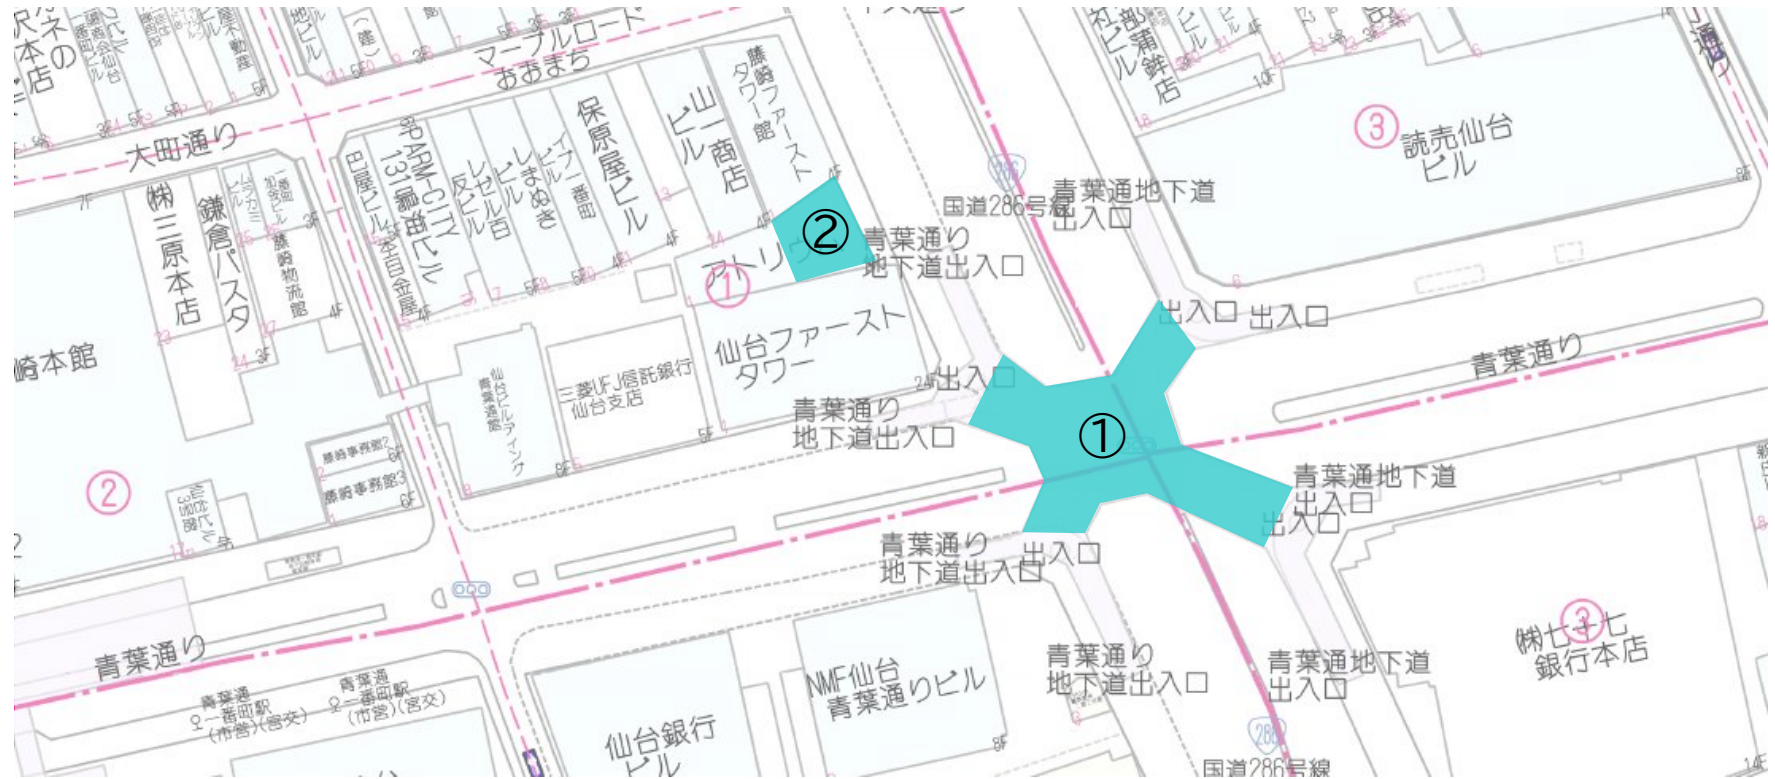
マーブルロード
おおまち
大町通り
藤崎ファーストタワー館
山一商店
保原屋ビル
イブ一番町
しまぬき
レセル百反ビル
PARM-CITY131
巴屋ビル
(株)三原本店
鎌倉パスタ
藤崎物流館
アトリウム
②
①
仙台ファーストタワー
三菱UFJ信託銀行仙台支店
仙台ビルディング
青葉通り地下道出入口
国道286号線
青葉通地下道出入口
③
読売仙台ビル
出入口
出入口
出入口
青葉通り
青葉通り地下道出入口
青葉通地下道出入口
出入口
青葉通り地下道出入口
出入口
崎本館
②
藤崎事務所
藤崎事務所
青葉通り
青葉通一番町駅(市営)(宮交)
青葉通一番町駅(市営)(宮交)
仙台銀行ビル
NMF仙台青葉通りビル
青葉通り地下道出入口
青葉通地下道出入口
(株)七十七銀行本店
③
国道286号線